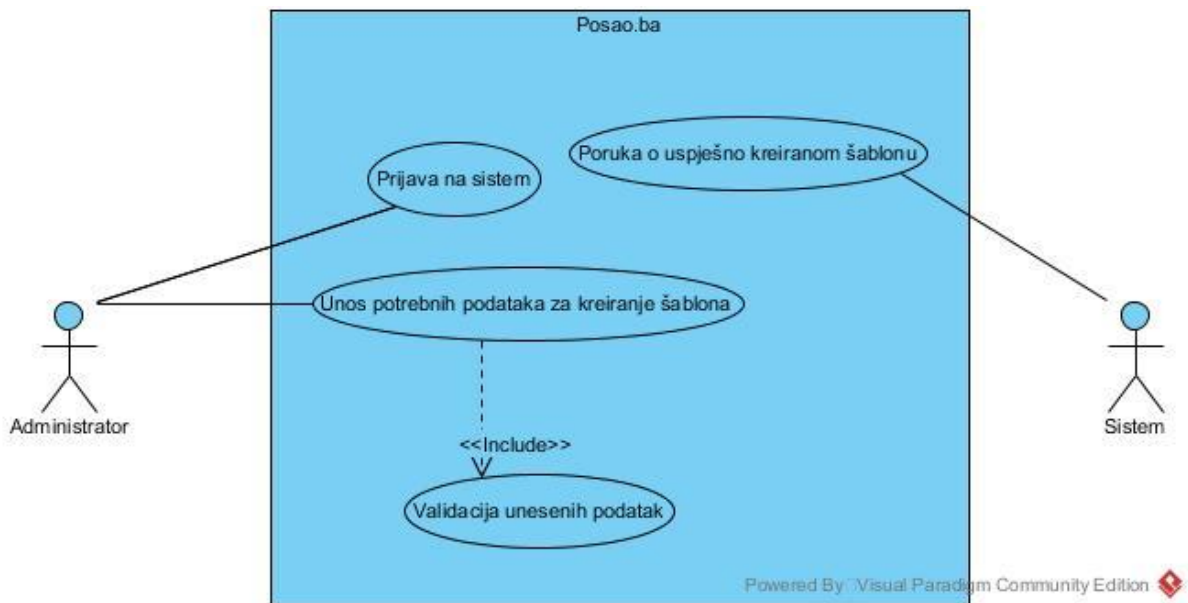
Posao.ba

Poruka o uspješno kreiranom šablonu

Prijava na sistem

Unos potrebnih podataka za kreiranje šablona

<<Include>>

Validacija unesenih podatak

Administrator

Sistem

Powered By Visual Paradigm Community Edition